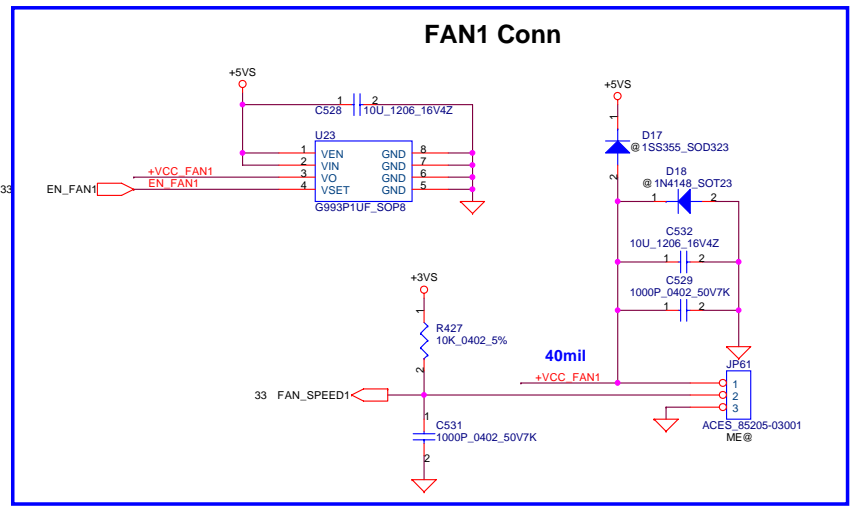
FAN1 Conn

+5VS
C528
1 2
10U_1206_16V4Z
U23
1 VEN GND 8
2 VIN GND 7
3 VO GND 6
4 VSET GND 5
G993P1UF_SOP8
+VCC_FAN1
EN_FAN1
33 EN_FAN1

+5VS
1
D17
@1SS355_SOD323
2
D18
@1N4148_SOT23
1 2
C532
10U_1206_16V4Z
1 2
C529
1000P_0402_50V7K
1 2

+3VS
1
R427
10K_0402_5%
2
40mil
+VCC_FAN1
JP61
1
2
3
ACES_85205-03001
ME@
33 FAN_SPEED1
1
C531
1000P_0402_50V7K
2